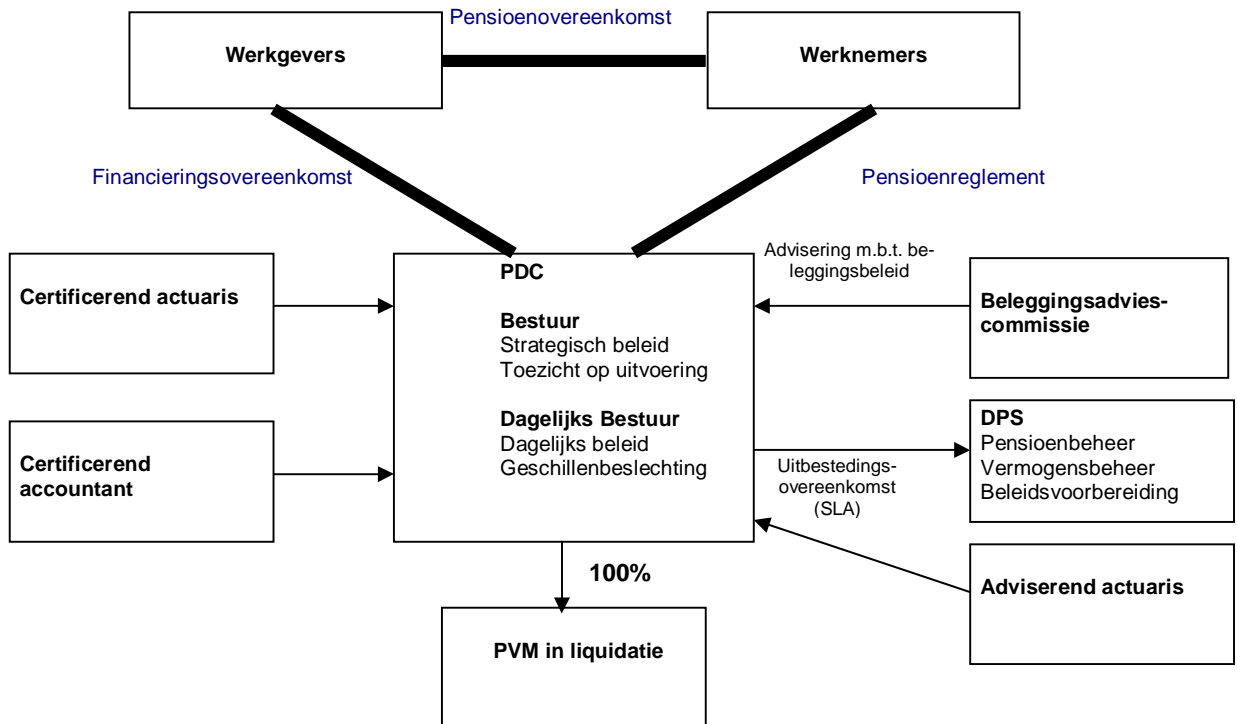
Pensioenovereenkomst

Werkgevers

Werknemers

Financieringsovereenkomst

Pensioenreglement

Certificerend actuaris

PDC

Bestuur
Strategisch beleid
Toezicht op uitvoering

Dagelijks Bestuur
Dagelijks beleid
Geschillenbeslechting

Advisering m.b.t. beleggingsbeleid

Beleggingsadviescommissie

Certificerend accountant

DPS
Pensioenbeheer
Vermogensbeheer
Beleidsvoorbereiding

Uitbestedingsovereenkomst (SLA)

100%

Adviserend actuaris

PVM in liquidatie